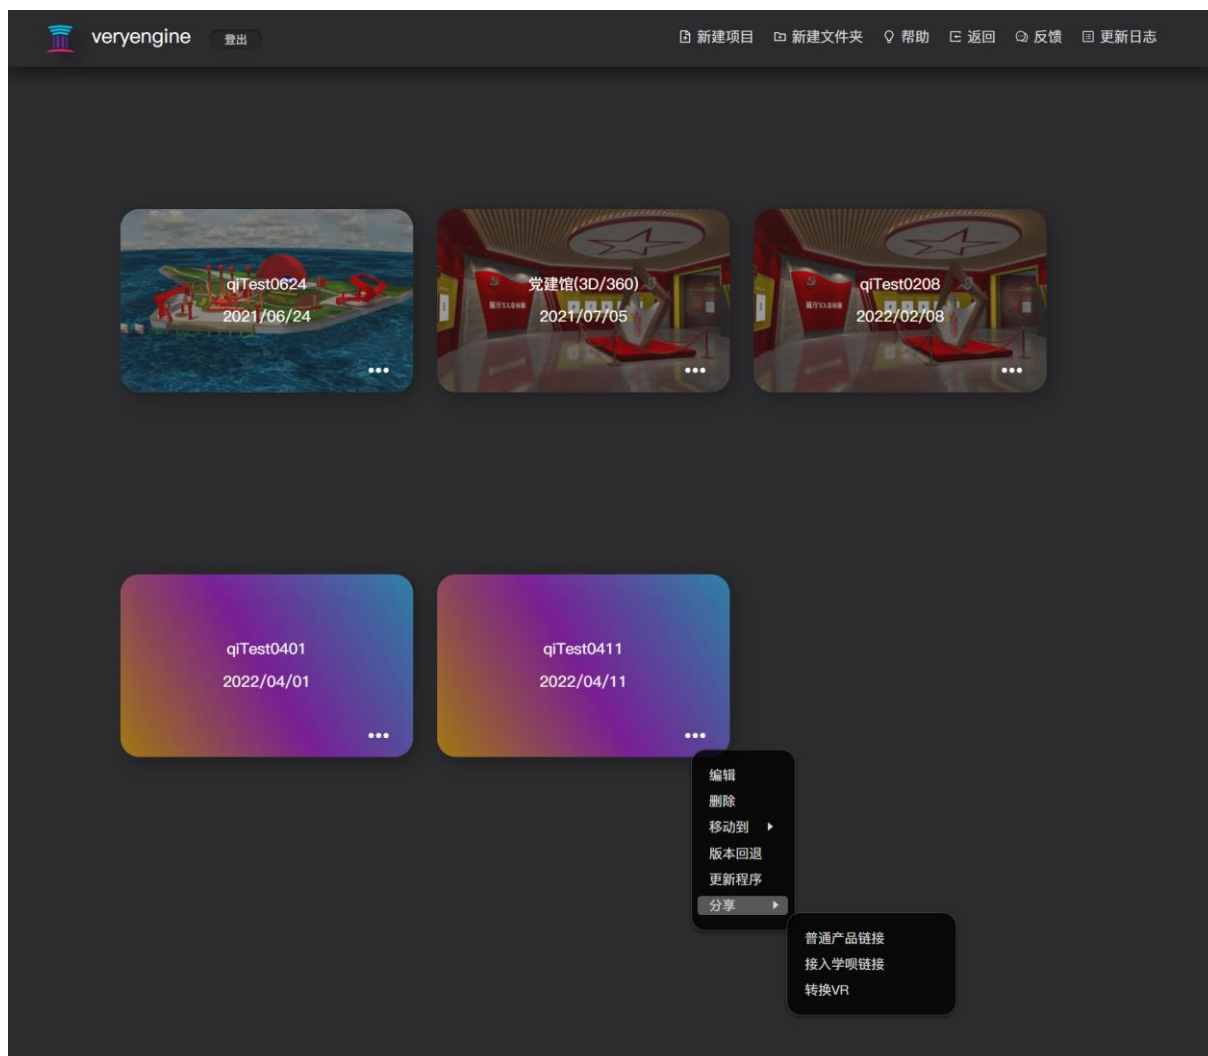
veryengine 登出

新建项目 新建文件夹 帮助 返回 反馈 更新日志

qiTest0624
2021/06/24
•••

党建馆(3D/360)
2021/07/05
•••

qiTest0208
2022/02/08
•••

qiTest0401
2022/04/01
•••

qiTest0411
2022/04/11
•••

编辑
删除
移动到
版本回退
更新程序
分享

普通产品链接
接入学呗链接
转换VR